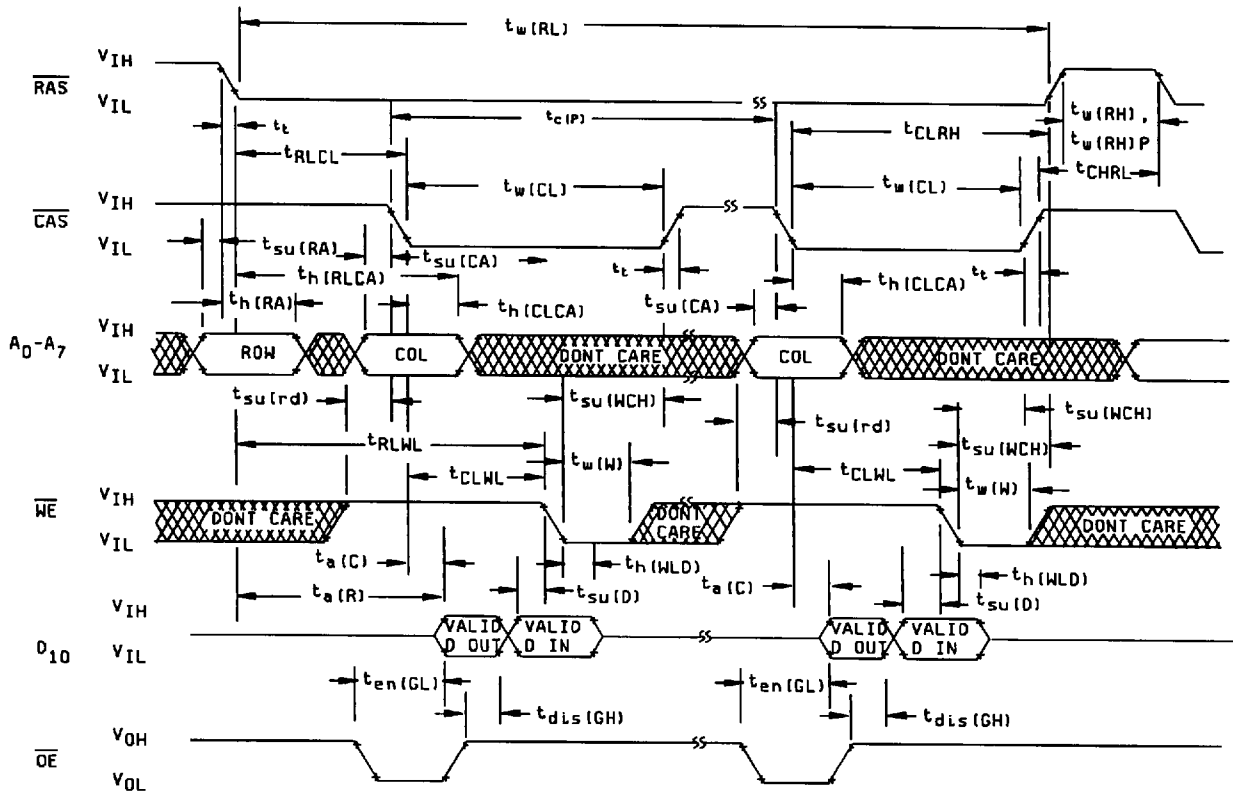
$t_{w(RL)}$

$\overline{RAS}$ $V_{IH}$ $V_{IL}$

$t_t$

$t_{c(P)}$

$t_{CLRH}$

$t_{w(RH)}$, $t_{w(RH)P}$

$t_{RLCL}$

$t_{CHRL}$

$t_{w(CL)}$

$t_{w(CL)}$

$\overline{CAS}$ $V_{IH}$ $V_{IL}$

$t_{su(RA)}$

$t_{su(CA)}$

$t_{h(RLCA)}$

$t_t$

$t_{h(CLCA)}$ $t_t$

$t_{h(RA)}$

$t_{h(CLCA)}$

$t_{su(CA)}$

$A_0$-$A_7$ $V_{IH}$ $V_{IL}$

ROW

COL

DONT CARE

COL

DONT CARE

$t_{su(rd)}$

$t_{su(WCH)}$

$t_{su(WCH)}$

$t_{su(rd)}$

$t_{RLWL}$

$t_{su(WCH)}$

$t_{CLWL}$

$t_{w(W)}$

$t_{CLWL}$

$t_{w(W)}$

$\overline{WE}$ $V_{IH}$ $V_{IL}$

DONT CARE

DONT CARE

DONT CARE

$t_{a(C)}$

$t_{h(WLD)}$

$t_{a(C)}$

$t_{h(WLD)}$

$t_{a(R)}$

$t_{su(D)}$

$t_{su(D)}$

$D_{IO}$ $V_{IH}$ $V_{IL}$

VALID D OUT

VALID D IN

VALID D OUT

VALID D IN

$t_{en(GL)}$

$t_{en(GL)}$

$t_{dis(GH)}$

$t_{dis(GH)}$

$\overline{OE}$ $V_{OH}$ $V_{OL}$